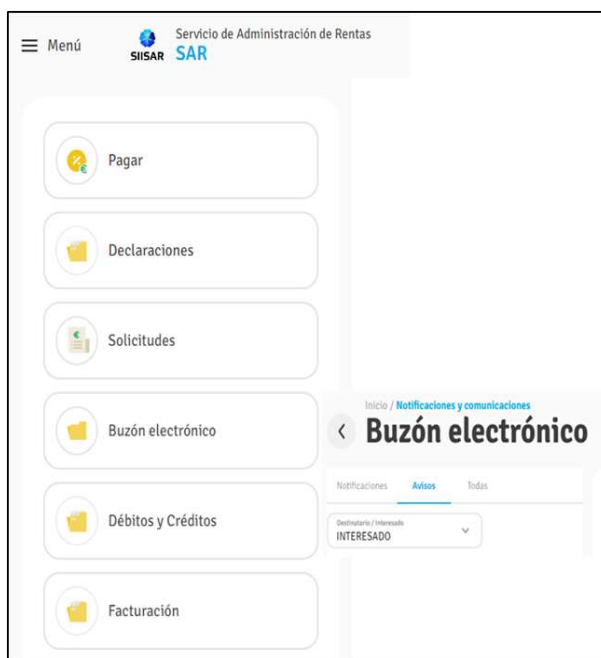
Menú

SIISAR

Servicio de Administración de Rentas
SAR

Pagar

Declaraciones

Solicitudes

Buzón electrónico

Débitos y Créditos

Facturación

Inicio / Notificaciones y comunicaciones

Buzón electrónico

Notificaciones
Avisos
Todas

Destinatario / Interesado
INTERESADO